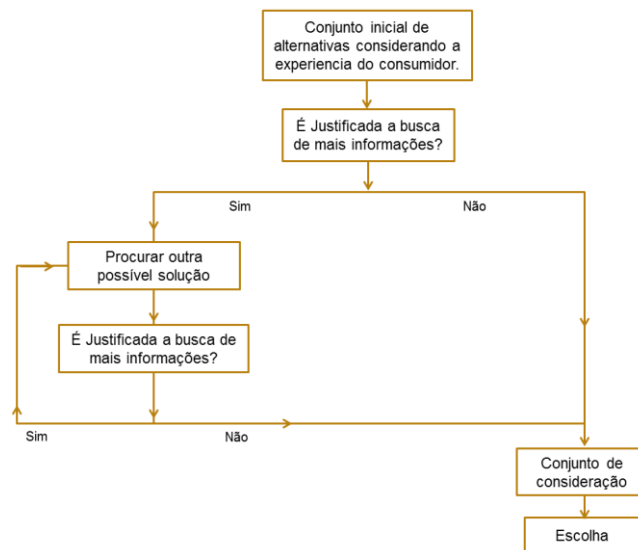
Conjunto inicial de alternativas considerando a experiencia do consumidor.

É Justificada a busca de mais informações?

Sim

Não

Procurar outra possível solução

É Justificada a busca de mais informações?

Sim

Não

Conjunto de consideração

Escolha